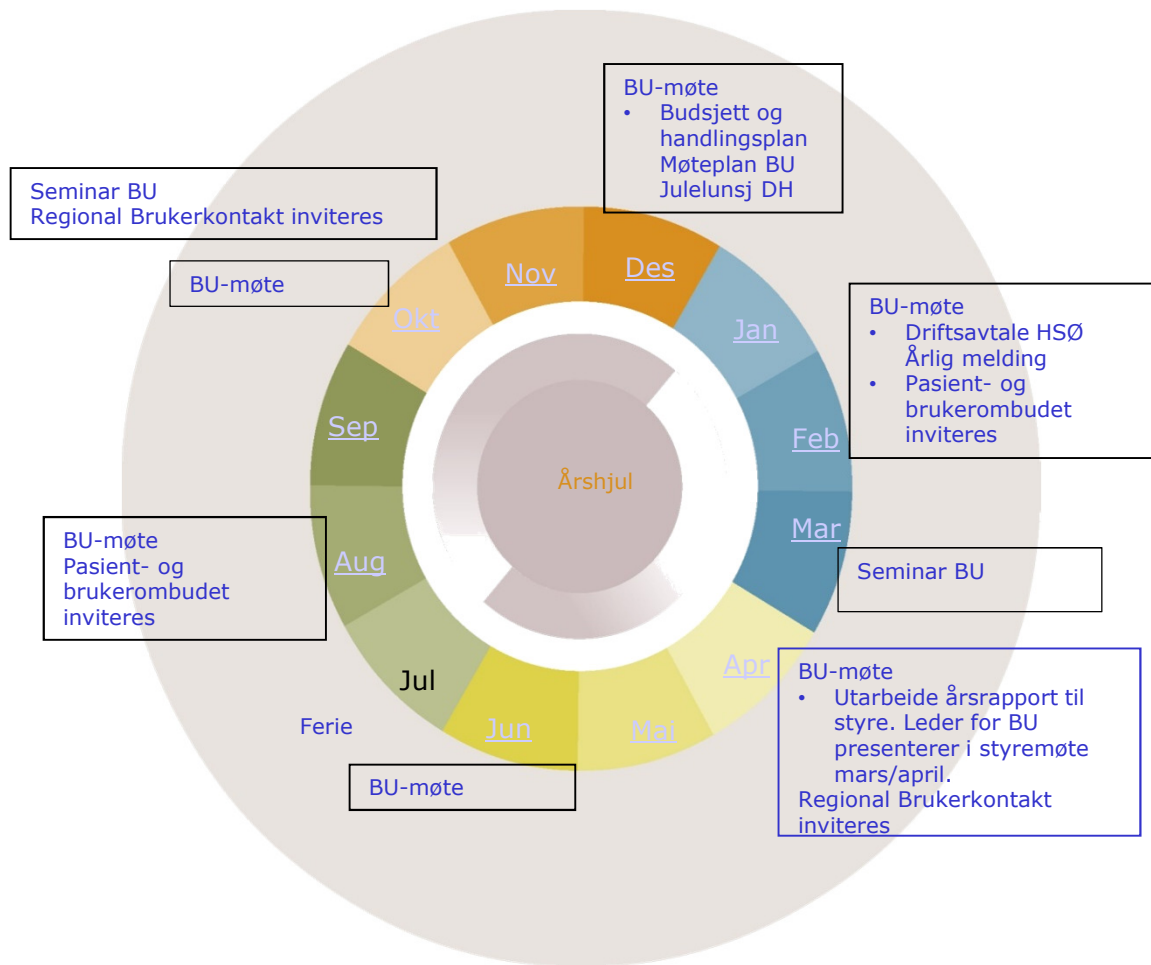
BU-møte
• Budsjett og handlingsplan
Møteplan BU
Julelunsj DH

Seminar BU
Regional Brukerkontakt inviteres

BU-møte

Nov
Des
Jan

BU-møte
• Driftsavtale HSØ
Årlig melding
• Pasient- og brukerombudet inviteres

Okt
Sep
Feb

Årshjul

BU-møte
Pasient- og brukerombudet inviteres

Aug
Mar

Seminar BU

Jul
Apr

BU-møte
• Utarbeide årsrapport til styre. Leder for BU presenterer i styremøte mars/april.
Regional Brukerkontakt inviteres

Ferie
Jun
Mai

BU-møte